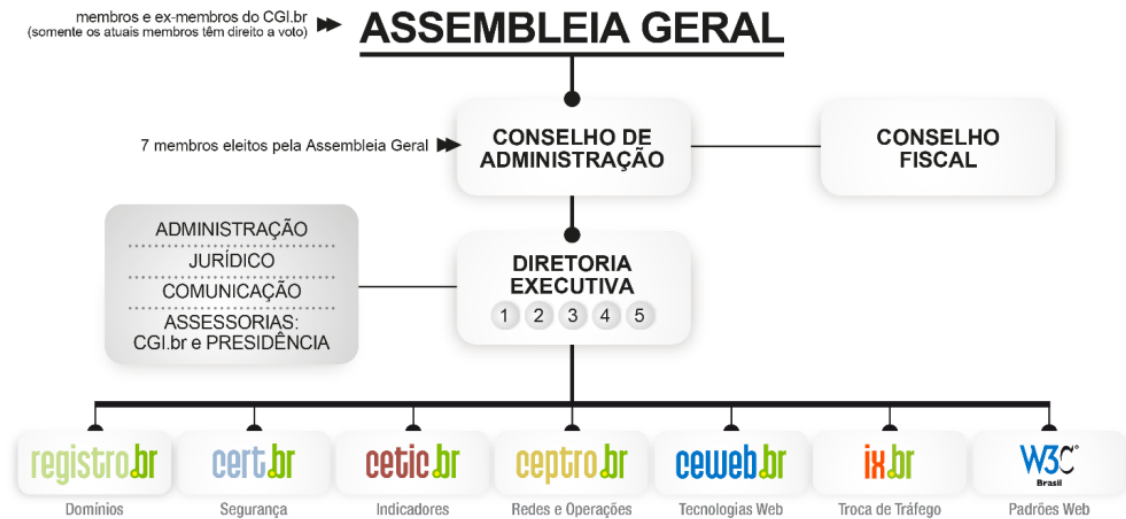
membros e ex-membros do CGI.br
(somente os atuais membros têm direito a voto)

ASSEMBLEIA GERAL

7 membros eleitos pela Assembleia Geral

CONSELHO DE ADMINISTRAÇÃO

CONSELHO FISCAL

ADMINISTRAÇÃO
JURÍDICO
COMUNICAÇÃO
ASSESSORIAS: CGI.br e PRESIDÊNCIA

DIRETORIA EXECUTIVA
1 2 3 4 5

registro.br
Domínios

cert.br
Segurança

cetic.br
Indicadores

ceptro.br
Redes e Operações

ceweb.br
Tecnologias Web

ix.br
Troca de Tráfego

W3C®
Brasil
Padrões Web